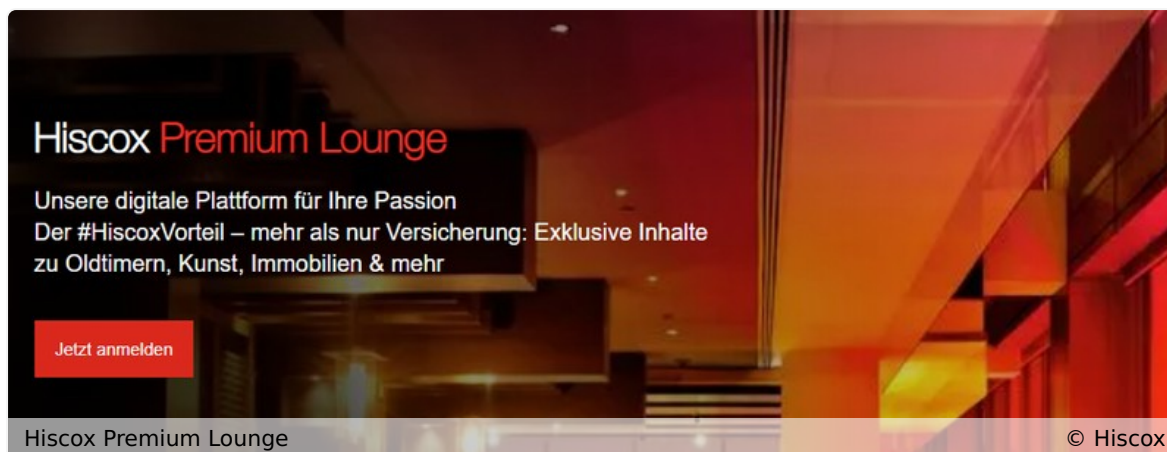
Hiscox Premium Lounge

Unsere digitale Plattform für Ihre Passion
Der #HiscoxVorteil – mehr als nur Versicherung: Exklusive Inhalte zu Oldtimern, Kunst, Immobilien & mehr

Jetzt anmelden

Hiscox Premium Lounge © Hiscox